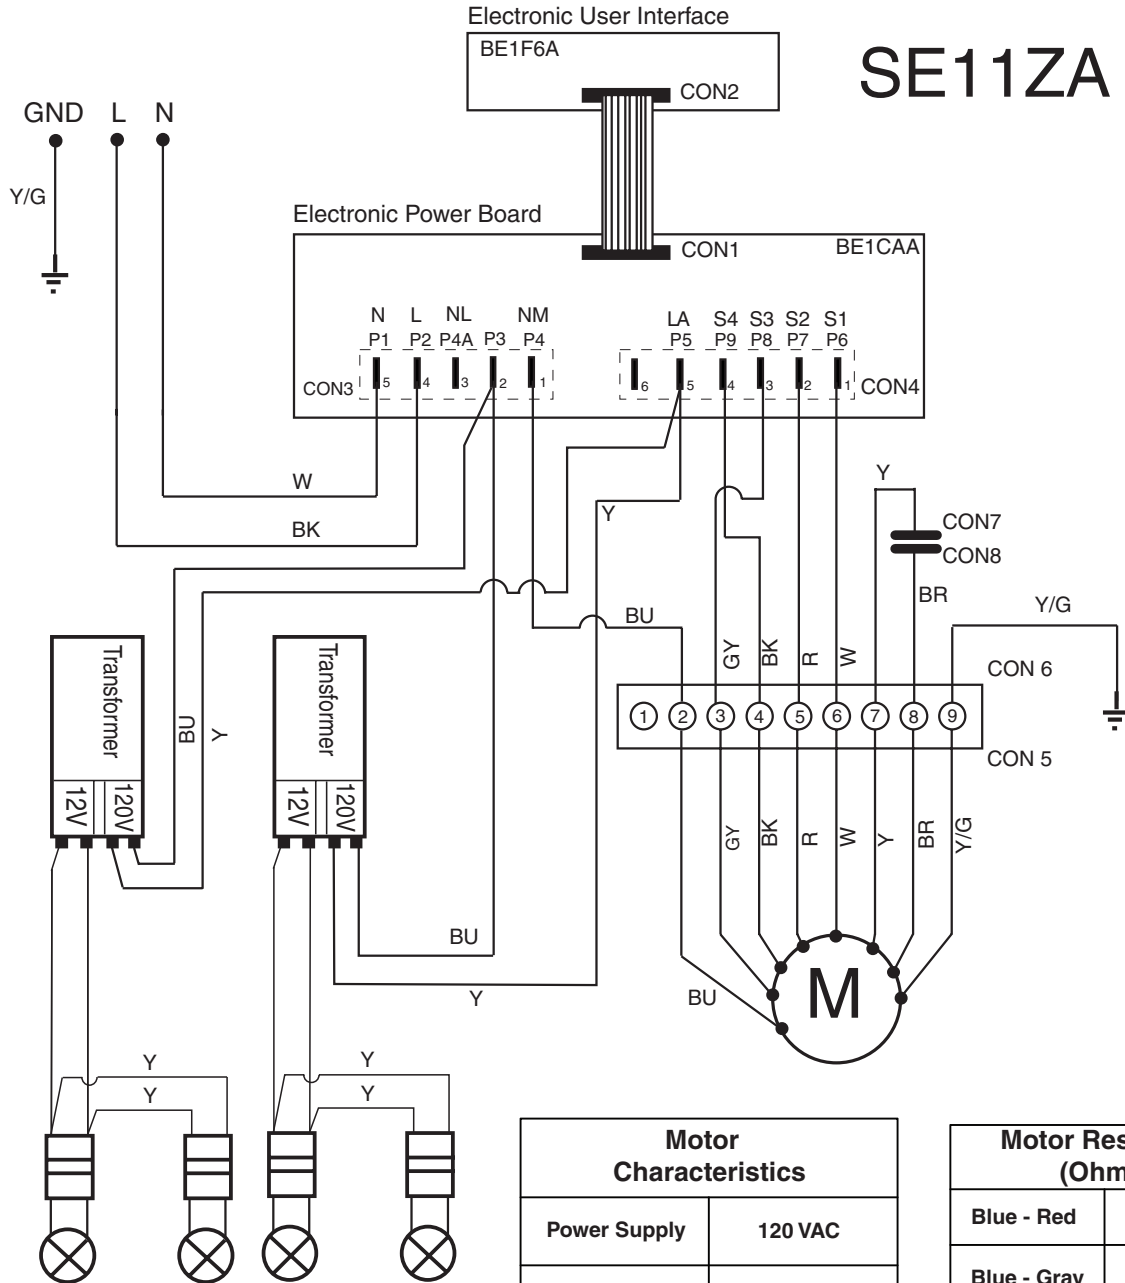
Electronic User Interface
BE1F6A
CON2
SE11ZA

GND L N
Y/G

Electronic Power Board
CON1
BE1CAA

N L NL NM
P1 P2 P4A P3 P4
CON3 5 4 3 2 1

LA S4 S3 S2 S1
P5 P9 P8 P7 P6
6 5 4 3 2 1 CON4

W
BK
Y
Y
CON7
CON8
BR
Y/G
BU
GY BK R W
CON 6
1 2 3 4 5 6 7 8 9
CON 5

Transformer
12V 120V
BU Y

Transformer
12V 120V

GY BK R W Y BR Y/G

BU
Y
BU
M

Y
Y
Y
Y

| Motor Characteristics | |
|---|---|
| Power Supply | 120 VAC |

| Motor Res (Ohm | |
|---|---|
| Blue - Red | |
| Blue - Gray | |